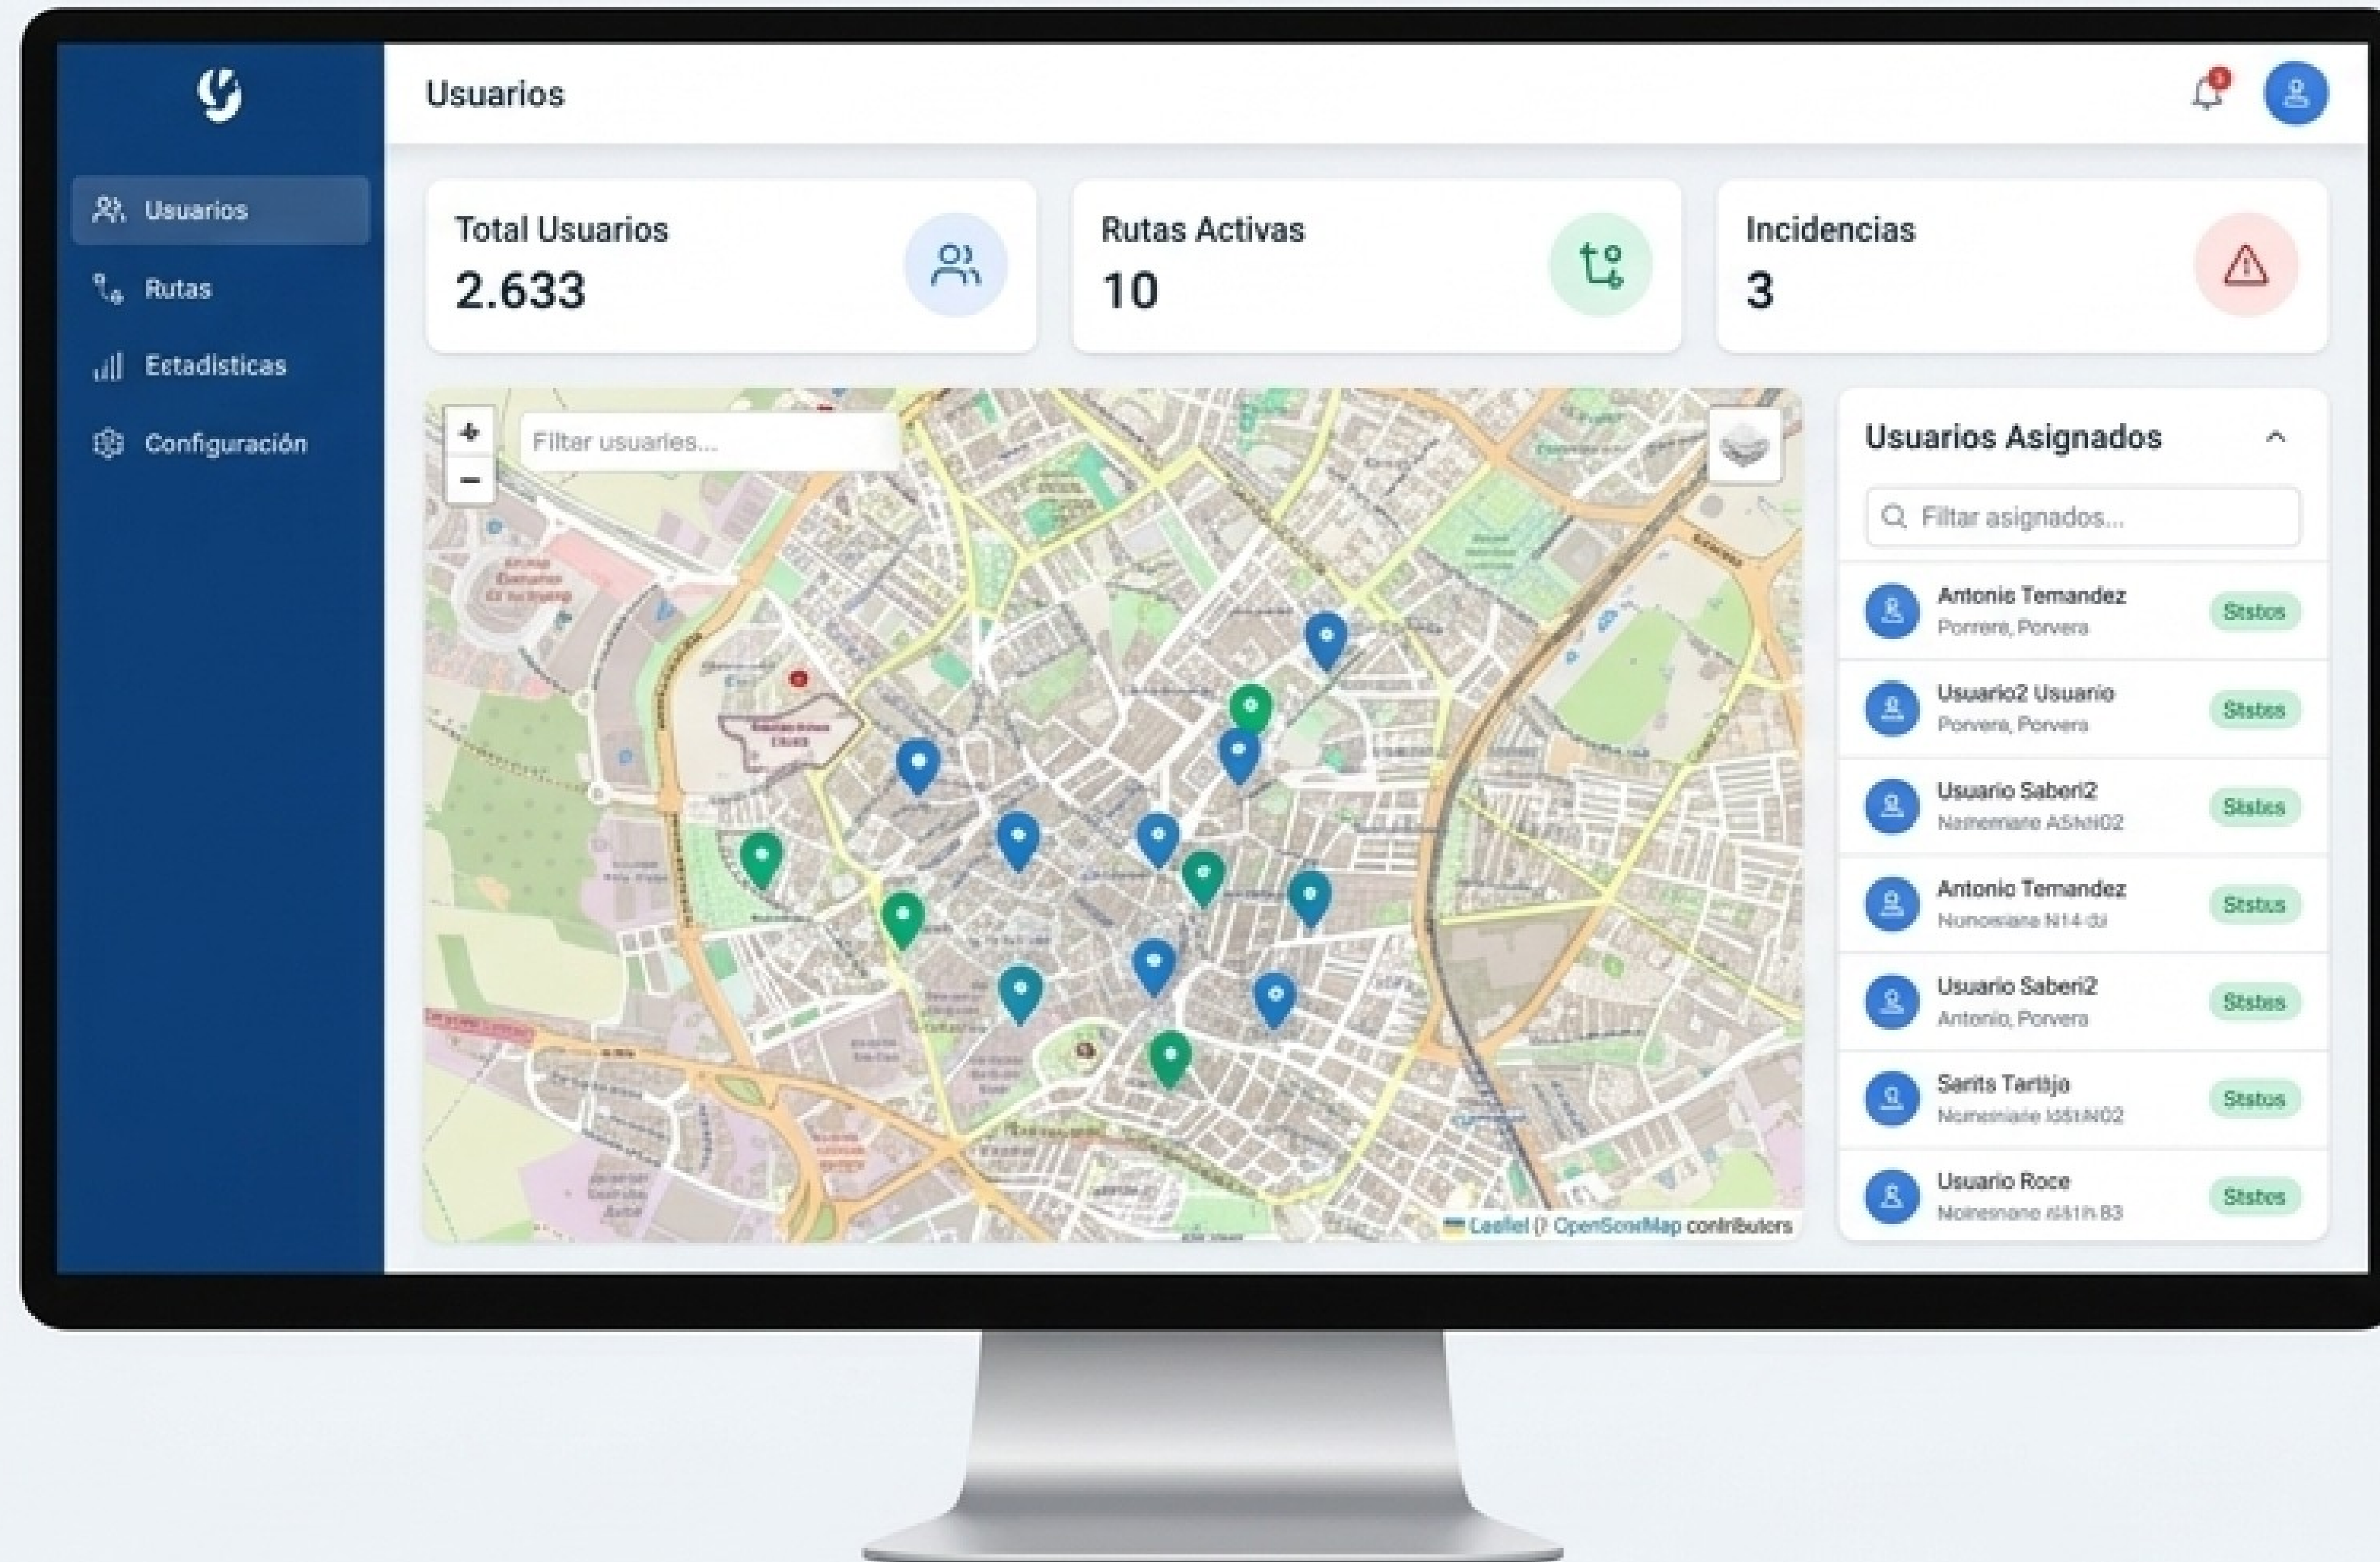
Usuarios

Usuarios
Rutas
Estadísticas
Configuración

Total Usuarios
2.633

Rutas Activas
10

Incidencias
3

+
−
Filtar usuarles...

Leaflet | OpenStreetMap contributors

Usuarios Asignados

Filtar asignados...

Antonis Temandez
Porrere, Porvera
Status

Usuario2 Usuario
Porvera, Porvera
Status

Usuario Saberi2
Nameriare ASI4I02
Status

Antonio Temandez
Nunoriana N14 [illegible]
Status

Usuario Saberi2
Antonio, Porvera
Status

Sarits Tarisjo
Nomeriare Id5I.N02
Status

Usuario Roce
Noiresnane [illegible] B3
Status